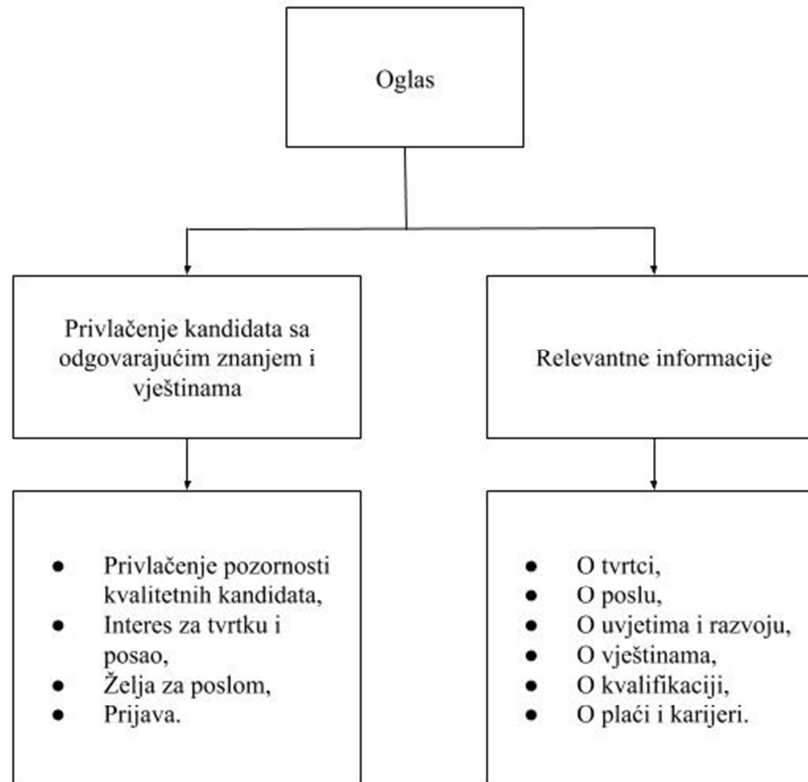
Oglas

Privlačenje kandidata sa odgovarajućim znanjem i vještinama

Relevantne informacije

- Privlačenje pozornosti kvalitetnih kandidata,
- Interes za tvrtku i posao,
- Želja za poslom,
- Prijava.

- O tvrtci,
- O poslu,
- O uvjetima i razvoju,
- O vještinama,
- O kvalifikaciji,
- O plaći i karijeri.